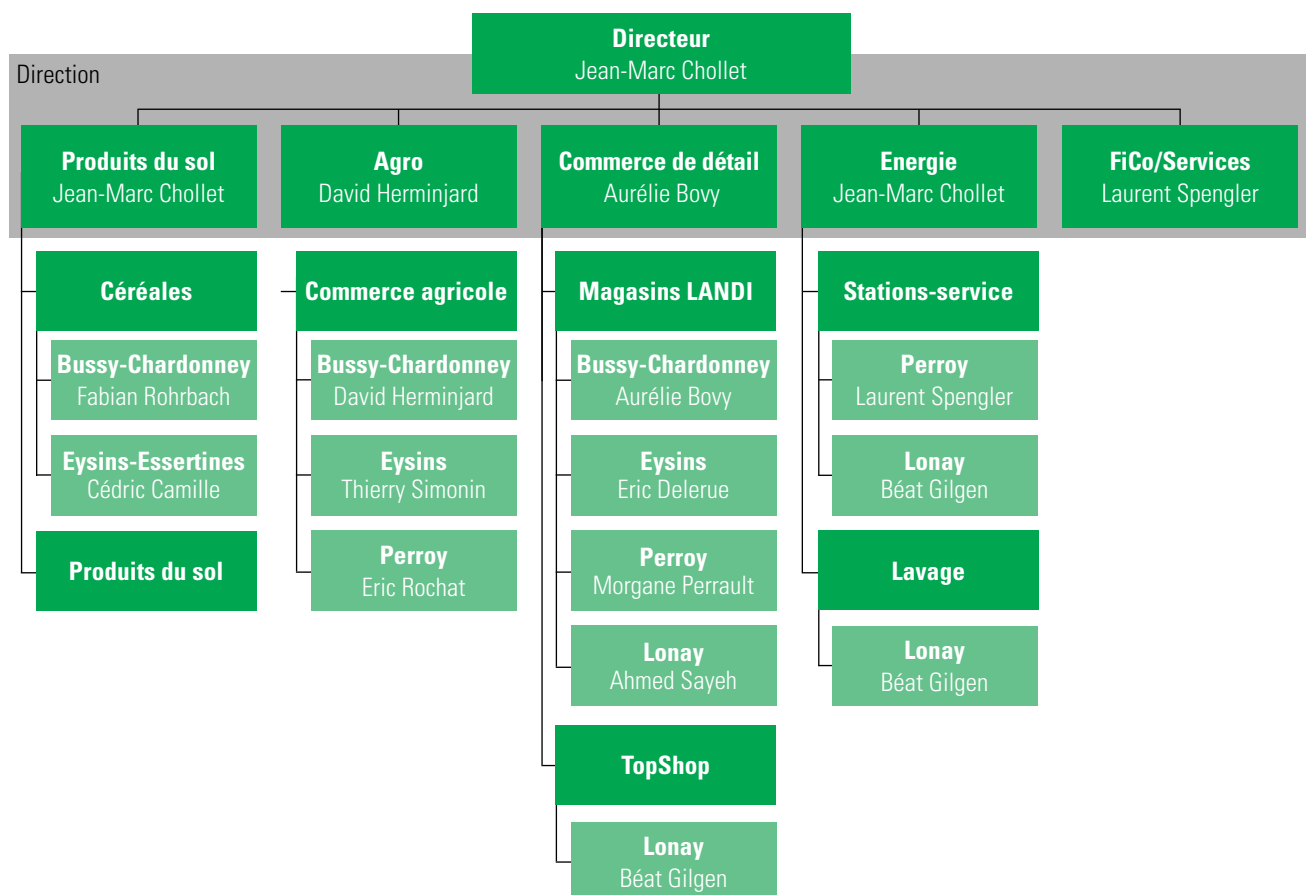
Directeur
Jean-Marc Chollet

Direction

Produits du sol
Jean-Marc Chollet

Agro
David Herminjard

Commerce de détail
Aurélie Bovy

Energie
Jean-Marc Chollet

FiCo/Services
Laurent Spengler

Céréales

Bussy-Chardonney
Fabian Rohrbach

Eysins-Essertines
Cédric Camille

Produits du sol

Commerce agricole

Bussy-Chardonney
David Herminjard

Eysins
Thierry Simonin

Perroy
Eric Rochat

Magasins LANDI

Bussy-Chardonney
Aurélie Bovy

Eysins
Eric Delerue

Perroy
Morgane Perrault

Lonay
Ahmed Sayeh

TopShop

Lonay
Béat Gilgen

Stations-service

Perroy
Laurent Spengler

Lonay
Béat Gilgen

Lavage

Lonay
Béat Gilgen